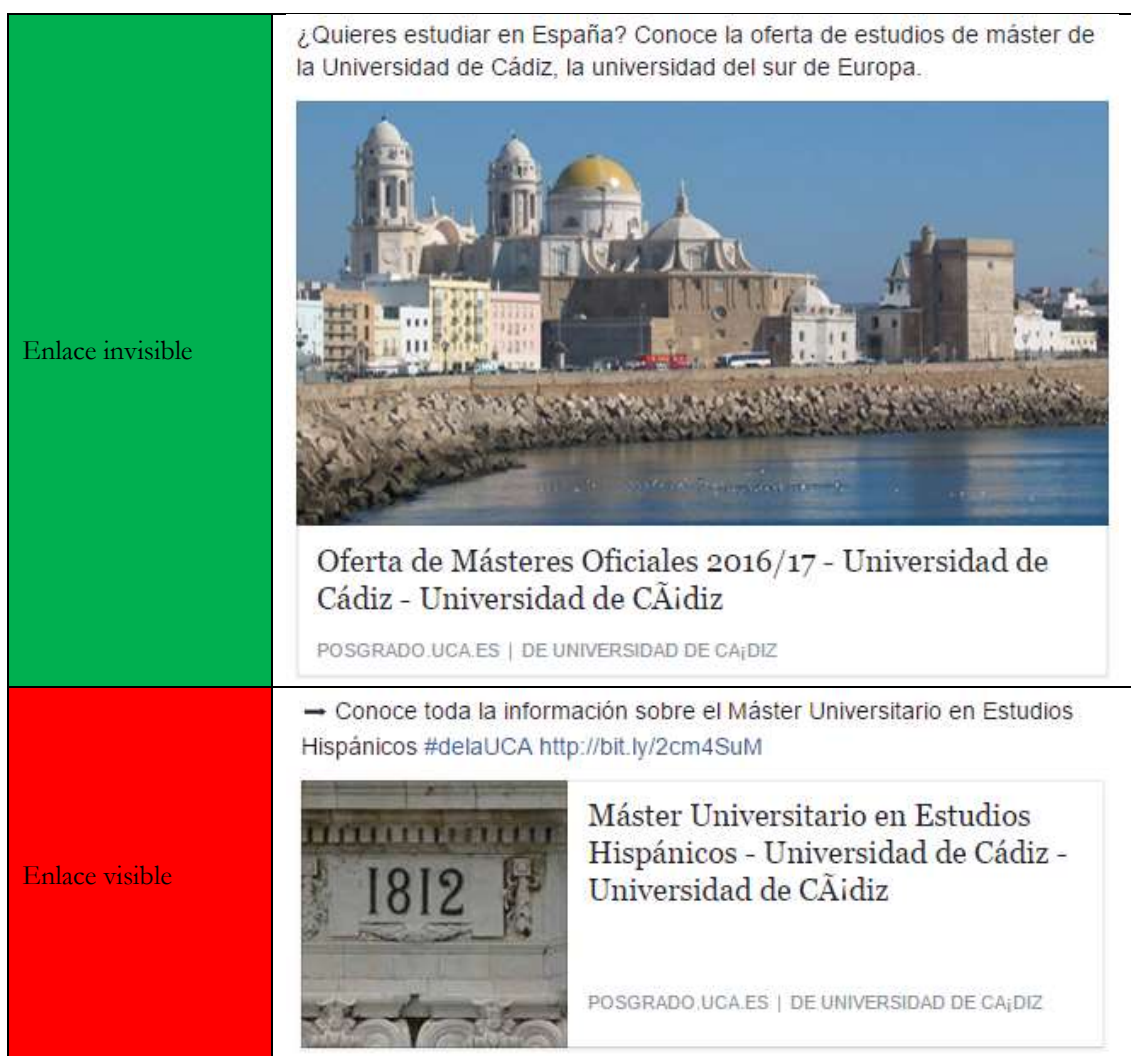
| | |
|---|---|
| Enlace invisible | ¿Quieres estudiar en España? Conoce la oferta de estudios de máster de la Universidad de Cádiz, la universidad del sur de Europa. Oferta de Másteres Oficiales 2016/17 - Universidad de Cádiz - Universidad de CÃ¡diz POSGRADO.UCA.ES \| DE UNIVERSIDAD DE CA¡DIZ |
| Enlace visible | → Conoce toda la información sobre el Máster Universitario en Estudios Hispánicos #delaUCA http://bit.ly/2cm4SuM 1812 Máster Universitario en Estudios Hispánicos - Universidad de Cádiz - Universidad de CÃ¡diz POSGRADO.UCA.ES \| DE UNIVERSIDAD DE CA¡DIZ |